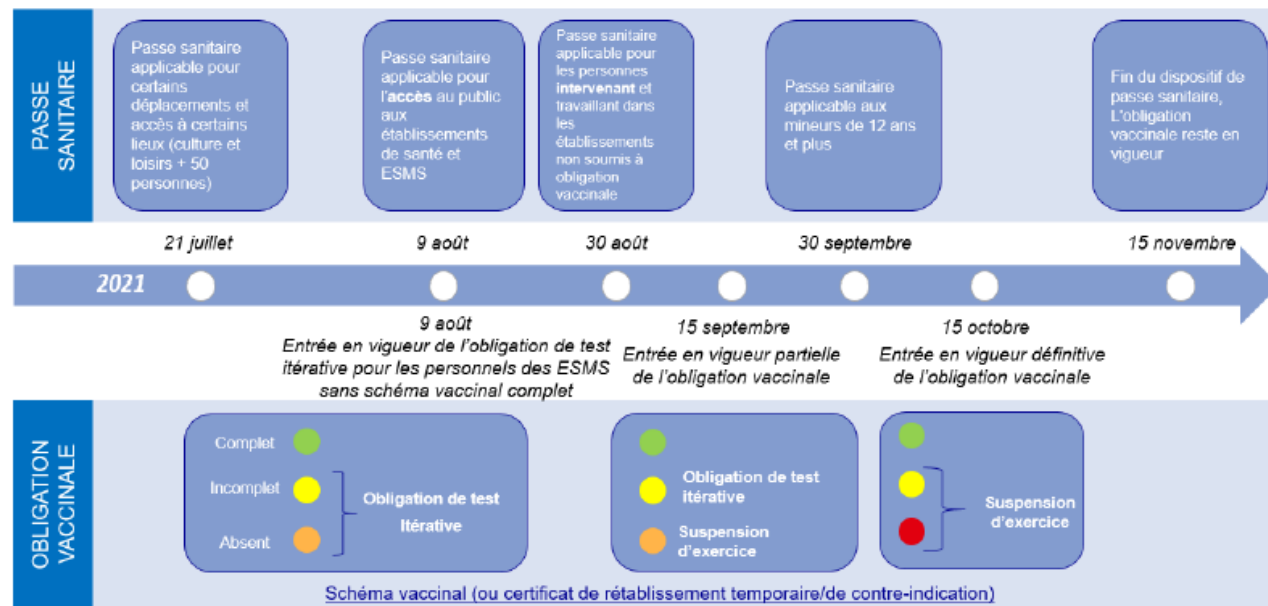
PASSE SANITAIRE

Passe sanitaire applicable pour certains déplacements et accès à certains lieux (culture et loisirs + 50 personnes)

Passe sanitaire applicable pour l'accès au public aux établissements de santé et ESMS

Passe sanitaire applicable pour les personnes intervenant et travaillant dans les établissements non soumis à obligation vaccinale

Passe sanitaire applicable aux mineurs de 12 ans et plus

Fin du dispositif de passe sanitaire, L'obligation vaccinale reste en vigueur

21 juillet

9 août

30 août

30 septembre

15 novembre

2021

9 août
Entrée en vigueur de l'obligation de test itérative pour les personnels des ESMS sans schéma vaccinal complet

15 septembre
Entrée en vigueur partielle de l'obligation vaccinale

15 octobre
Entrée en vigueur définitive de l'obligation vaccinale

OBLIGATION VACCINALE

Complet

Incomplet

Absent

Obligation de test Itérative

Obligation de test itérative

Suspension d'exercice

Suspension d'exercice

Schéma vaccinal (ou certificat de rétablissement temporaire/de contre-indication)